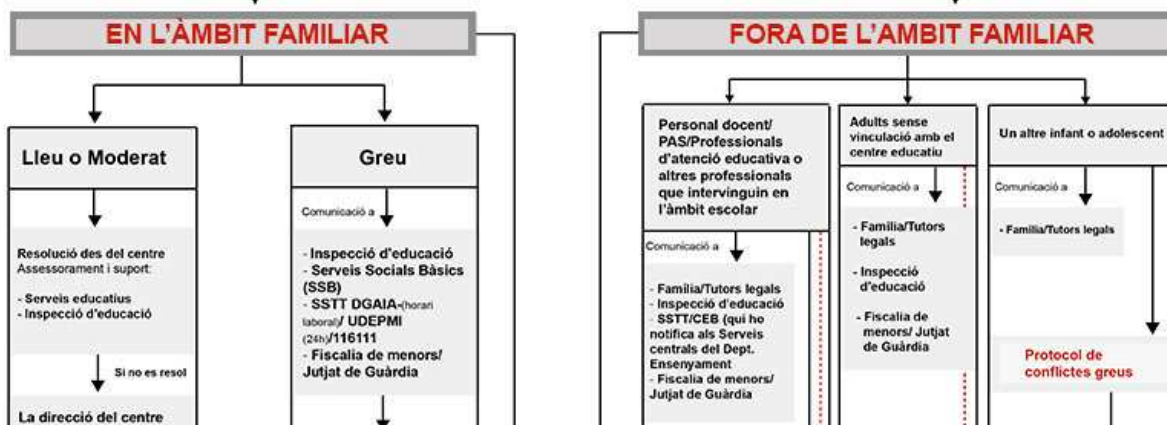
EN L'ÀMBIT FAMILIAR

Lleu o Moderat

Resolució des del centre
Assessorament i suport:

- Serveis educatius
- Inspecció d'educació

Si no es resol

La direcció del centre

Greu

Comunicació a

- Inspecció d'educació
- Serveis Socials Bàsics (SSB)
- SSTT DGAIA-(horari laboral)/ UDEPMI (24h)/116111
- Fiscalia de menors/ Jutjat de Guàrdia

FORA DE L'AMBIT FAMILIAR

Personal docent/ PAS/Professionals d'atenció educativa o altres professionals que intervinguin en l'àmbit escolar

Comunicació a

- Familia/Tutors legals
- Inspecció d'educació
- SSTT/CEB (qui ho notifica als Serveis centrals del Dept. Ensenyament
- Fiscalia de menors/ Jutjat de Guàrdia

Adults sense vinculació amb el centre educatiu

Comunicació a

- Familia/Tutors legals
- Inspecció d'educació
- Fiscalia de menors/ Jutjat de Guàrdia

Un altre infant o adolescent

Comunicació a

- Familia/Tutors legals

Protocol de conflictes greus